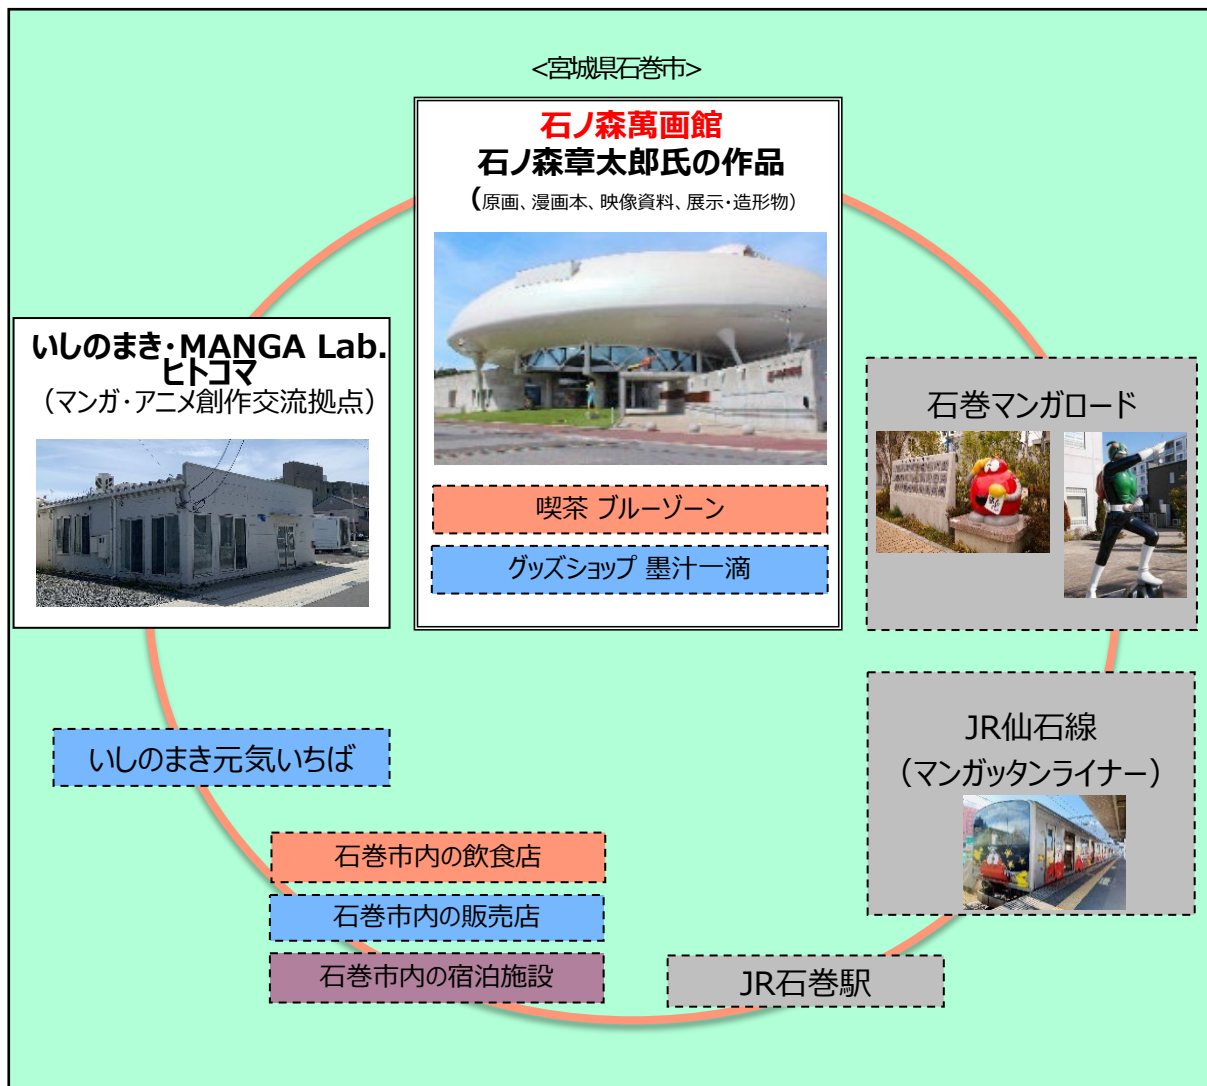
<宮城県石巻市>

石ノ森萬画館
石ノ森章太郎氏の作品
(原画、漫画本、映像資料、展示・造形物)

喫茶 ブルーゾーン

グッズショップ 墨汁一滴

いしのまき・MANGA Lab. ヒトコマ
(マンガ・アニメ創作交流拠点)

石巻マンガロード

JR仙石線
(マンガッタンライナー)

いしのまき元気いちば

石巻市内の飲食店

石巻市内の販売店

石巻市内の宿泊施設

JR石巻駅